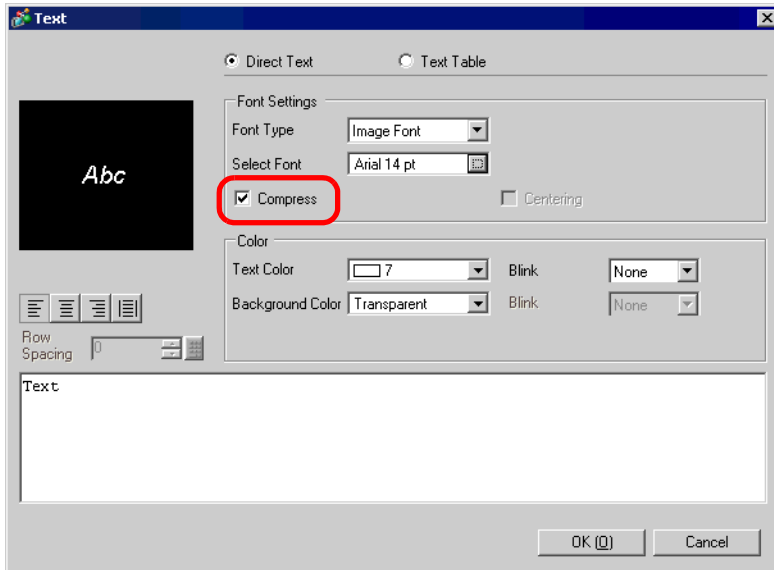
Text

Direct Text
Text Table

Abc

Font Settings
Font Type
Image Font
Select Font
Arial 14 pt
Compress
Centering

Color
Text Color
7
Blink
None
Background Color
Transparent
Blink
None

Row Spacing
0

Text

OK (O)
Cancel